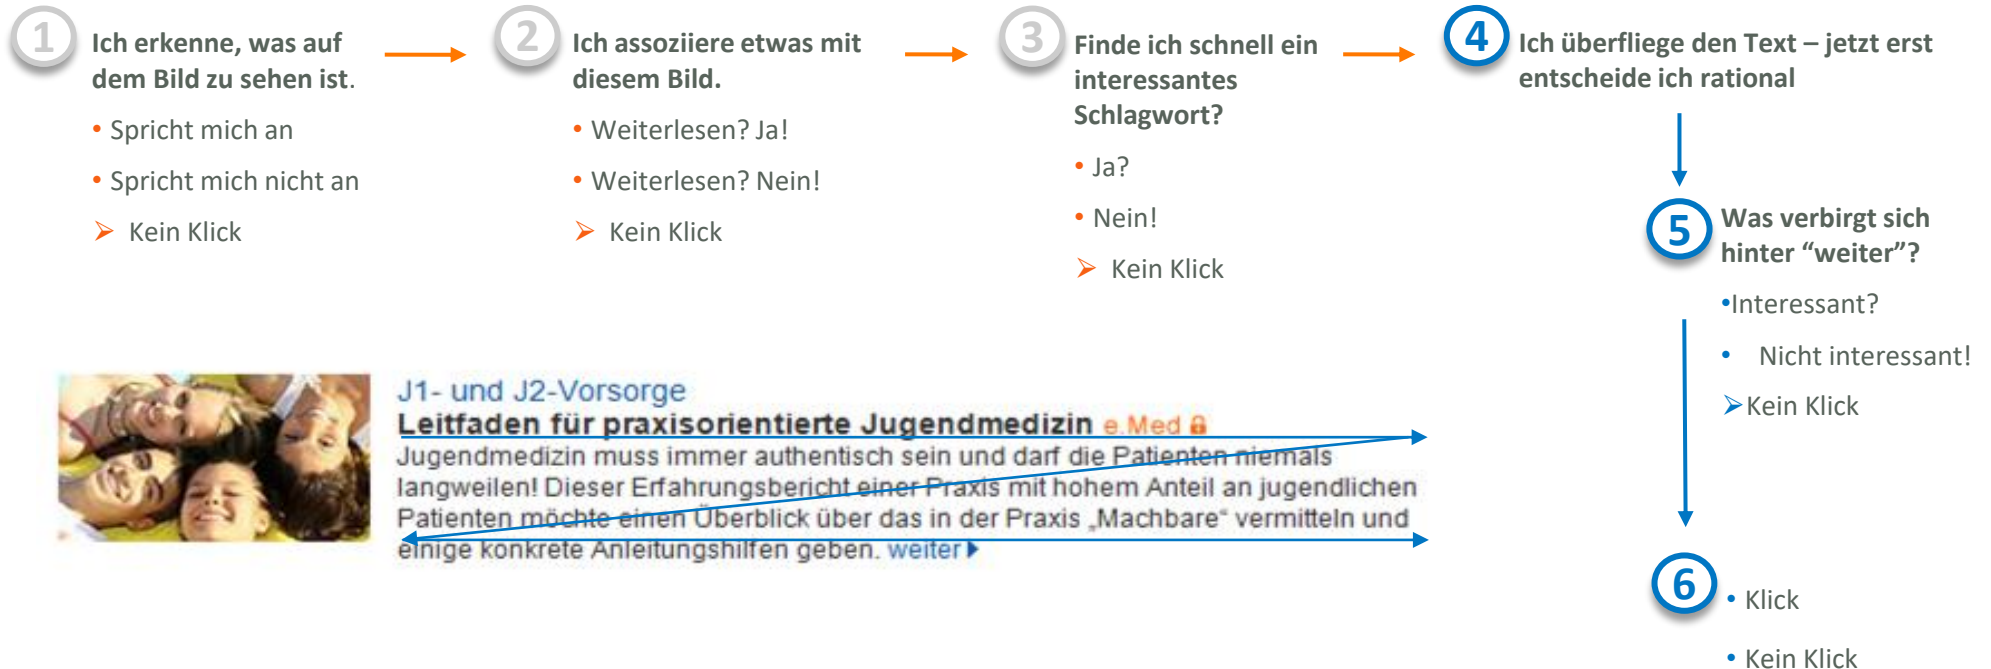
1 Ich erkenne, was auf dem Bild zu sehen ist.

• Spricht mich an
• Spricht mich nicht an
➢ Kein Klick

2 Ich assoziiere etwas mit diesem Bild.

• Weiterlesen? Ja!
• Weiterlesen? Nein!
➢ Kein Klick

3 Finde ich schnell ein interessantes Schlagwort?

• Ja?
• Nein!
➢ Kein Klick

4 Ich überfliege den Text – jetzt erst entscheide ich rational

5 Was verbirgt sich hinter "weiter"?

•Interessant?
• Nicht interessant!
➢Kein Klick

J1- und J2-Vorsorge
Leitfaden für praxisorientierte Jugendmedizin e.Med
Jugendmedizin muss immer authentisch sein und darf die Patienten niemals langweilen! Dieser Erfahrungsbericht einer Praxis mit hohem Anteil an jugendlichen Patienten möchte einen Überblick über das in der Praxis „Machbare" vermitteln und einige konkrete Anleitungshilfen geben. weiter

6
• Klick
• Kein Klick